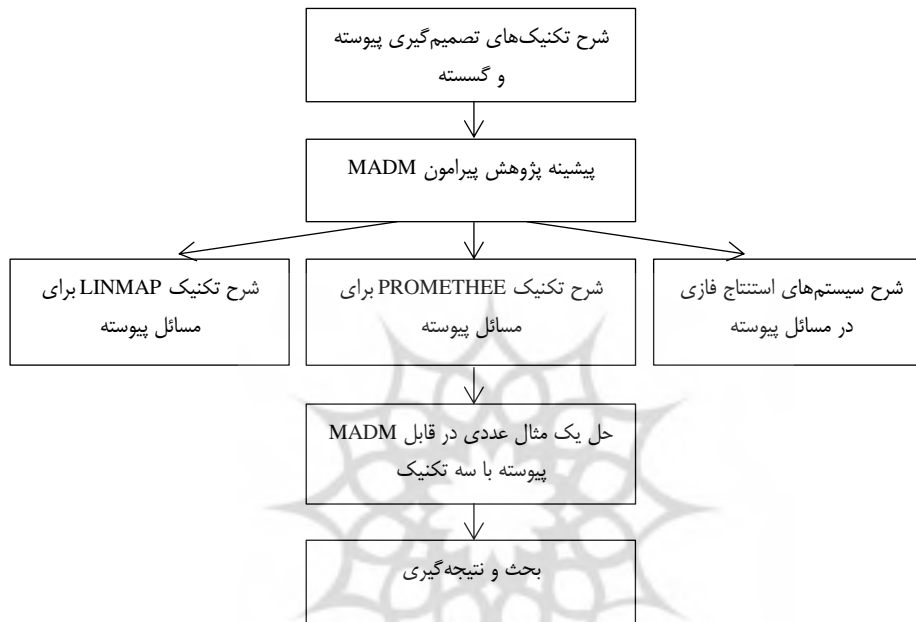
شرح تکنیک‌های تصمیم‌گیری پیوسته و گسسته

پیشینه پژوهش پیرامون MADM

شرح سیستم‌های استنتاج فازی در مسائل پیوسته

شرح تکنیک PROMETHEE برای مسائل پیوسته

شرح تکنیک LINMAP برای مسائل پیوسته

حل یک مثال عددی در قابل MADM پیوسته با سه تکنیک

بحث و نتیجه‌گیری